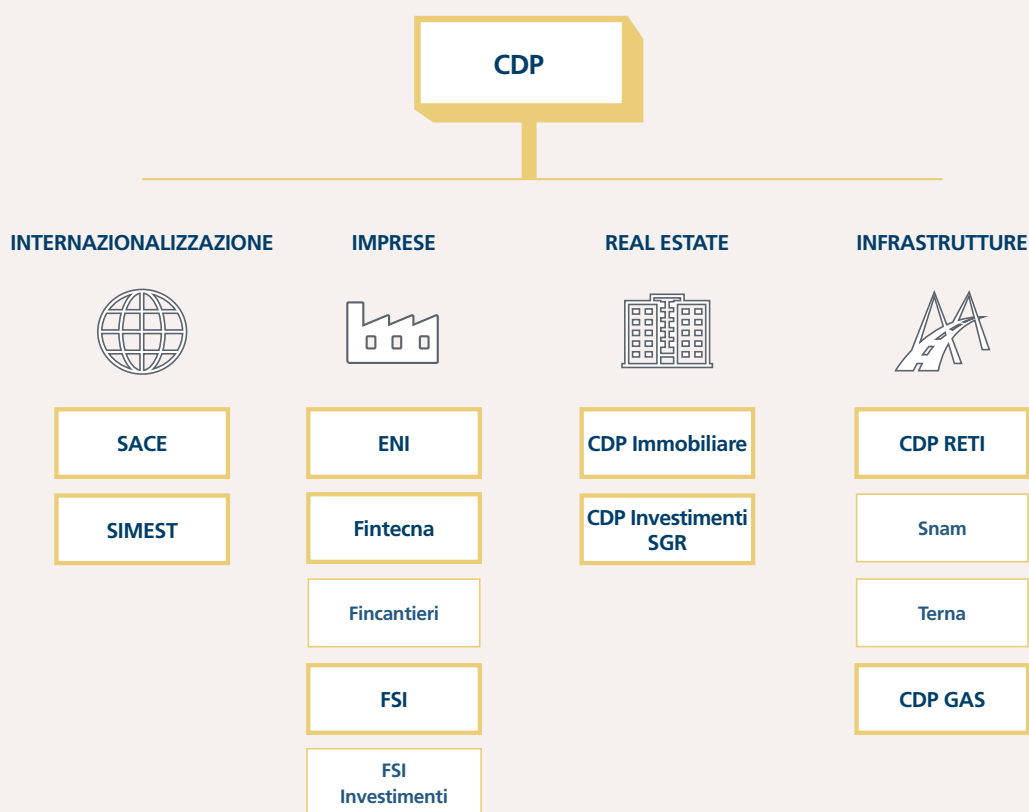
CDP

INTERNAZIONALIZZAZIONE

SACE

SIMEST

IMPRESE

ENI

Fintecna

Fincantieri

FSI

FSI Investimenti

REAL ESTATE

CDP Immobiliare

CDP Investimenti SGR

INFRASTRUTTURE

CDP RETI

Snam

Terna

CDP GAS